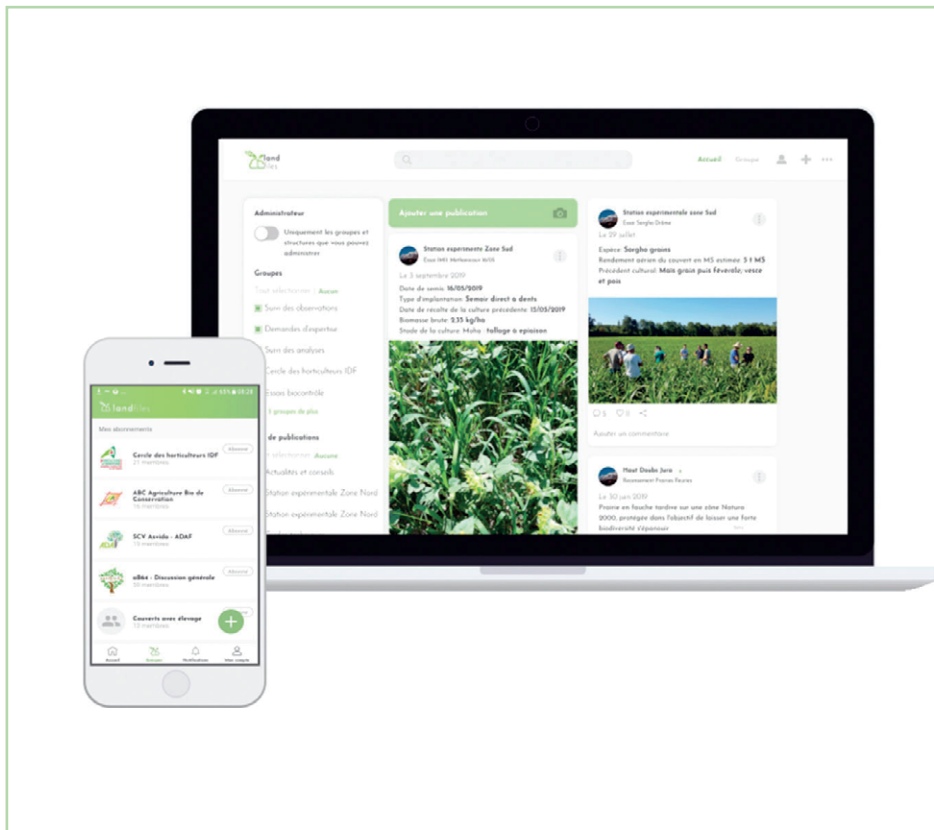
landfiles

Accueil Groupes

Administrateur

Uniquement les groupes et structures que vous pouvez administrer

Groupes

Tout sélectionner | Aucun

Suivi des observations

Demandes d'expertise

Suivi des analyses

Cercle des horticulteurs IDF

Essais bocontrôle

3 groupes de plus

de publications

Tout sélectionner | Aucun

Actualités et conseils

Station expérimentale Zone Nord

Station expérimentale Zone Nord

Ajouter une publication

Station expérimentale Zone Sud

Le 3 septembre 2019

Date de semis: 16/05/2019

Type d'implantation: Semoir direct à dents

Date de récolte de la culture précédente: 15/05/2019

Biomasse brute: 2,35 kg/ha

Stade de la culture: Maïs - tallage à épiaison

Station expérimentale zone Sud

Le 29 juillet

Espèce: Sorgho grains

Rendement aérien du couvert en MS estimée: 5 t MS

Précédent cultural: Maïs grain puis féverole; vesce et pois

5 0

Ajouter un commentaire

Haut Doubs Jura

Le 30 juin 2019

Prairie en fauche tardive sur une zone Natura 2000, protégée dans l'objectif de laisser une forte biodiversité s'épanouir

landfiles

Mes abonnements

Cercle des horticulteurs IDF
21 membres
Abonné

ABC Agriculture Bio de Conservation
16 membres
Abonné

SCV Asvida - ADAF
10 membres
Abonné

aB6é - Discussion générale
30 membres
Abonné

Couverts avec élevage
10 membres

Accueil Groupes Notifications Mon compte